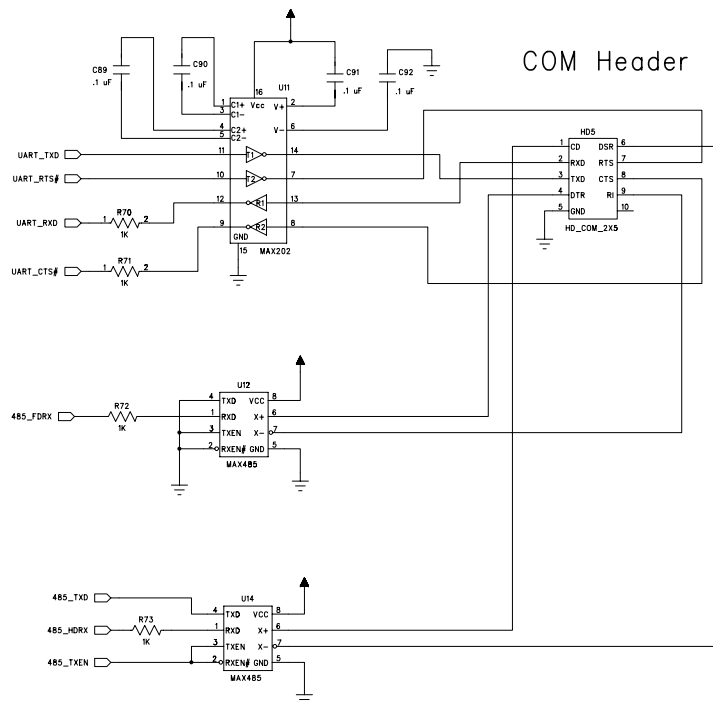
COM Header

C89
.1 uF
C90
.1 uF
C91
.1 uF
C92
.1 uF

U11
1 C1+
3 C1-
4 C2+
5 C2-
16 Vcc
2 V+
6 V-
11 T1 14
10 T2 7
12 R1 13
9 R2 8
GND
15
MAX202

UART_TXD
UART_RTS#
UART_RXD
UART_CTS#
R70
1K
R71
1K
1 2
1 2

HD5
1 CD
2 RXD
3 TXD
4 DTR
5 GND
DSR 6
RTS 7
CTS 8
RI 9
10
HD_COM_2X5

U12
4 TXD
1 RXD
3 TXEN
2 RXEN# GND 5
VCC 8
X+ 6
X- 7
MAX485
485_FDRX
R72
1K

U14
4 TXD
1 RXD
3 TXEN
2 RXEN# GND 5
VCC 8
X+ 6
X- 7
MAX485
485_TXD
485_HDRX
485_TXEN
R73
1K